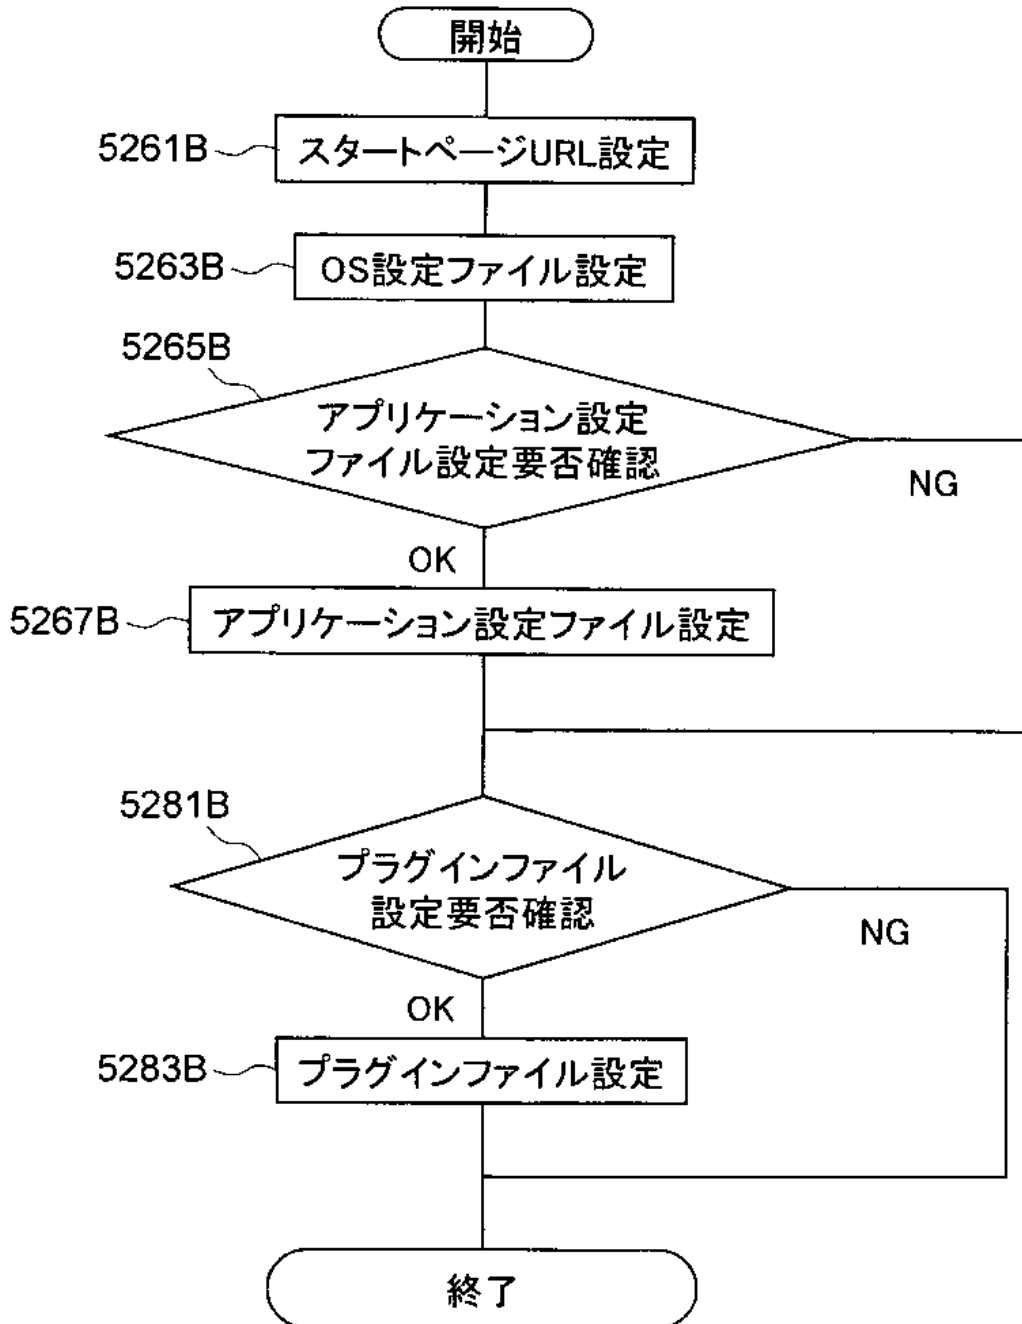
開始

5261B スタートページURL設定

5263B OS設定ファイル設定

5265B

アプリケーション設定ファイル設定要否確認

NG

OK

5267B アプリケーション設定ファイル設定

5281B

プラグインファイル設定要否確認

NG

OK

5283B プラグインファイル設定

終了